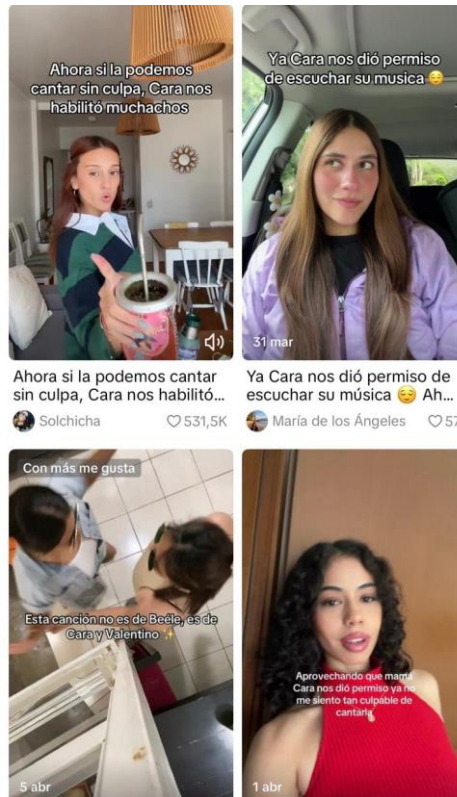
Ahora si la podemos cantar sin culpa, Cara nos habilitó muchachos

Ya Cara nos dió permiso de escuchar su musica 😌

31 mar

Ahora si la podemos cantar sin culpa, Cara nos habilitó...

Solchicha ♡531,5K

Ya Cara nos dió permiso de escuchar su música 😌 Ah...

María de los Ángeles ♡57

Con más me gusta

Esta canción no es de Beele, es de Cara y Valentino ✨

5 abr

Aprovechando que mamá Cara nos dió permiso ya no me siento tan culpable de cantarla

1 abr